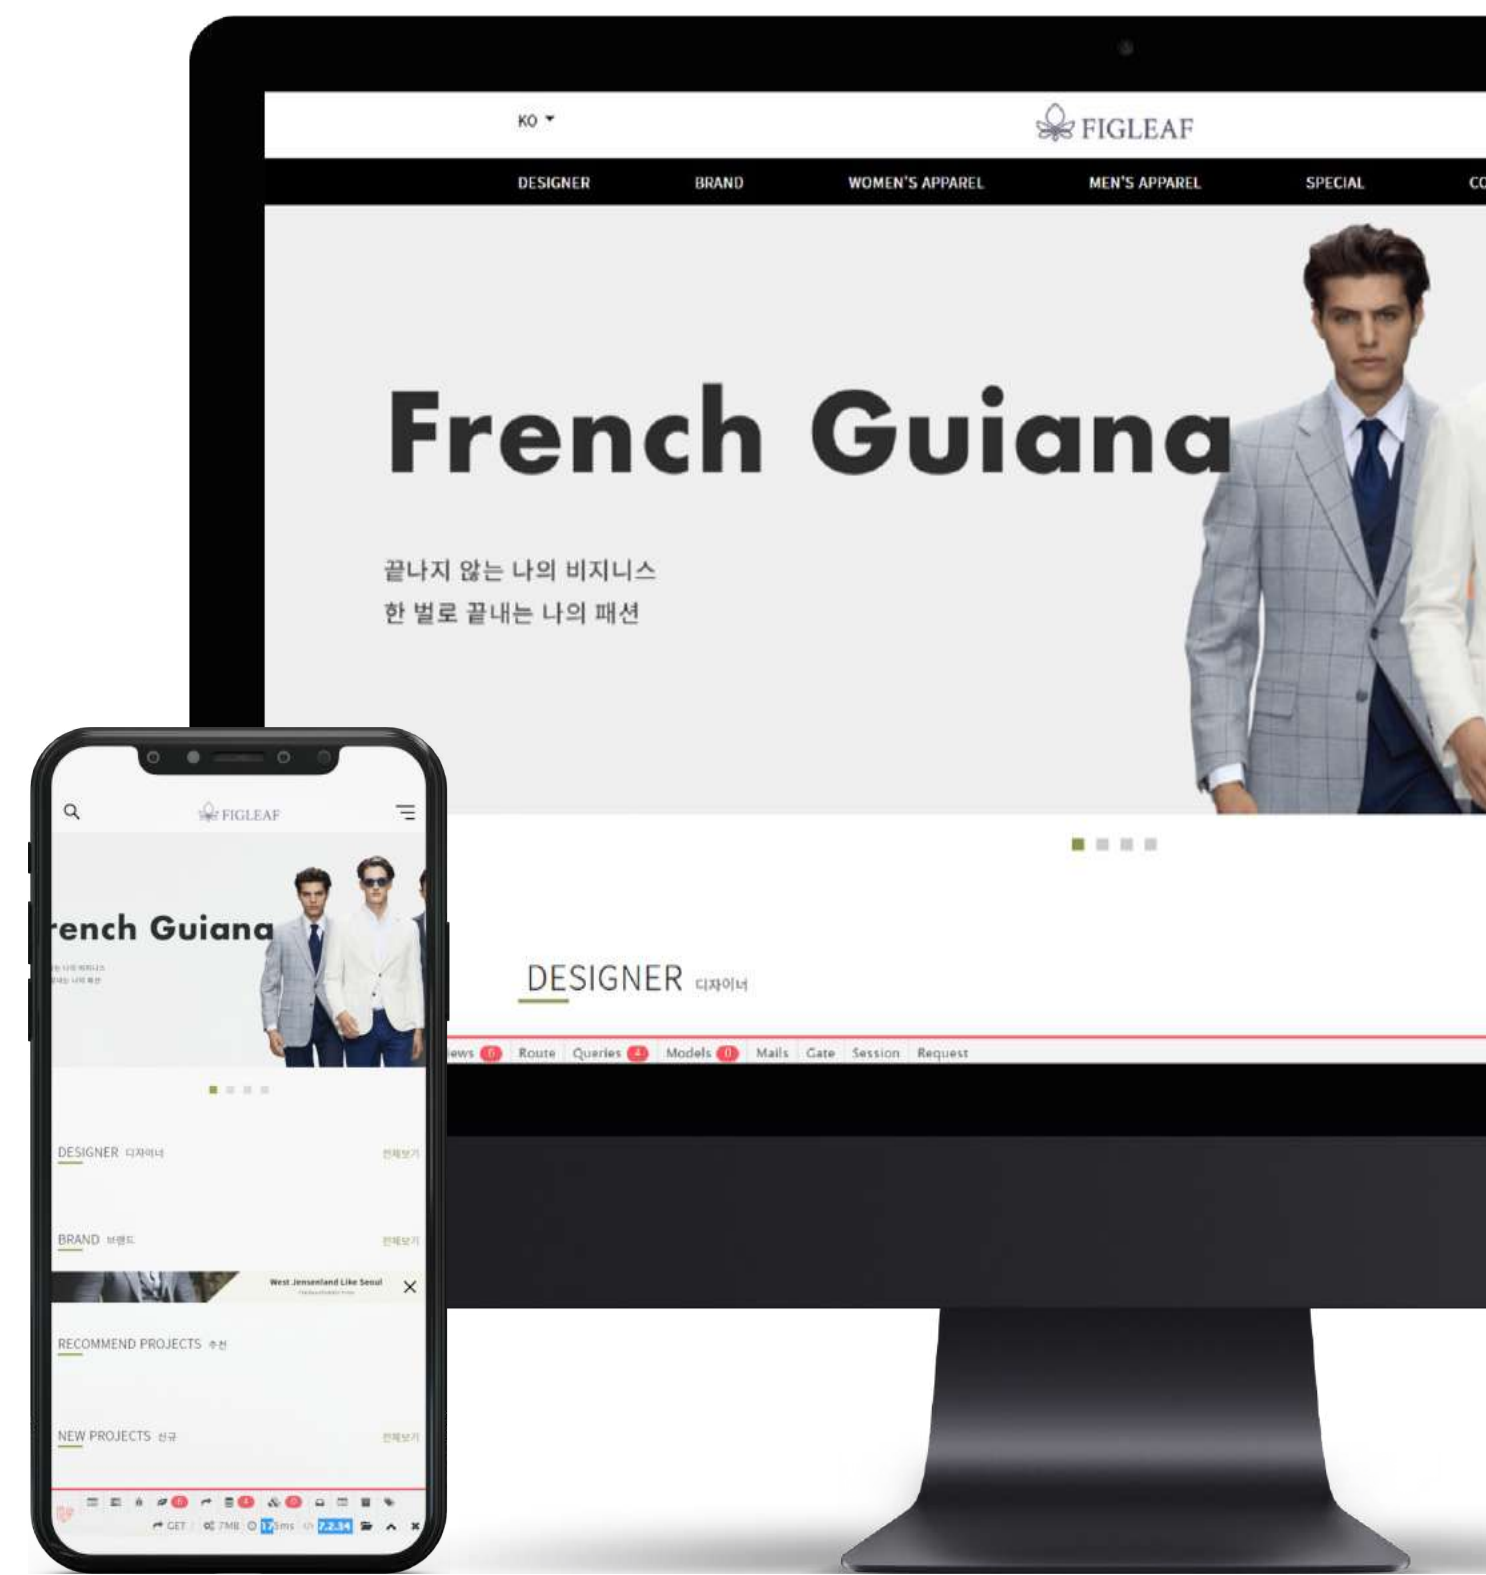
KO

FIGLEAF

DESIGNER BRAND WOMEN'S APPAREL MEN'S APPAREL SPECIAL CO

French Guiana

끝나지 않는 나의 비지니스
한 벌로 끝내는 나의 패션

DESIGNER 디자이너

iews 0 Route Queries 4 Models 0 Mails Gate Session Request

FIGLEAF

ench Guiana

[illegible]

DESIGNER 디자이너 전체보기

BRAND 브랜드 전체보기

West Jensenland Like Seoul

RECOMMEND PROJECTS 추천

NEW PROJECTS 신규 전체보기

GET 7MB 125ms 7.2.34